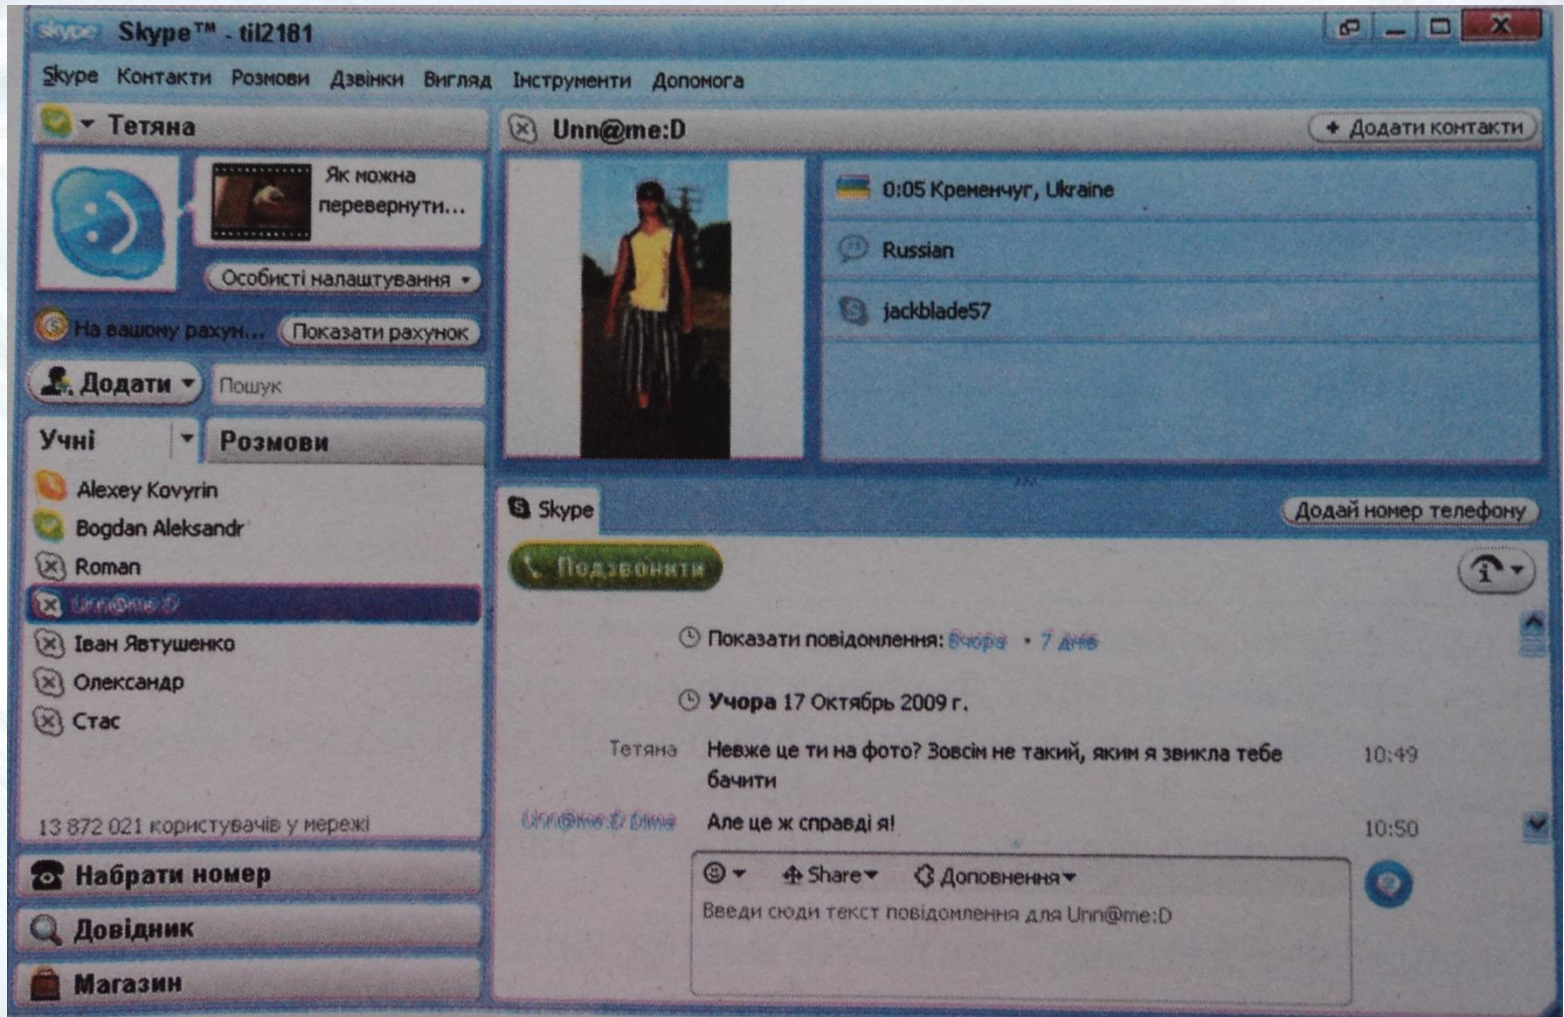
skype Skype™ - til2181

Skype Контакти Розмови Дзвінки Вигляд Інструменти Допомога

Тетяна

Як можна перевернути...

Особисті налаштування

На вашому рахун... Показати рахунок

Додати Пошук

Учні Розмови

Alexey Kovyrin
Bogdan Aleksandr
Roman
Unn@me:D
Іван Явтушенко
Олександр
Стас

13 872 021 користувачів у мережі

Набрати номер
Довідник
Магазин

Unn@me:D

+ Додати контакти

0:05 Кременчуг, Ukraine
Russian
jackblade57

Skype

Додай номер телефону

Подзвонити

Показати повідомлення: Вчора • 7 днів

Учора 17 Октябрь 2009 г.

| | | |
|---|---|---|
| Тетяна | Невже це ти на фото? Зовсім не такий, яким я звикла тебе бачити | 10:49 |
| Unn@me:D Dima | Але це ж справді я! | 10:50 |

Share Доповнення

Введи сюди текст повідомлення для Unn@me:D